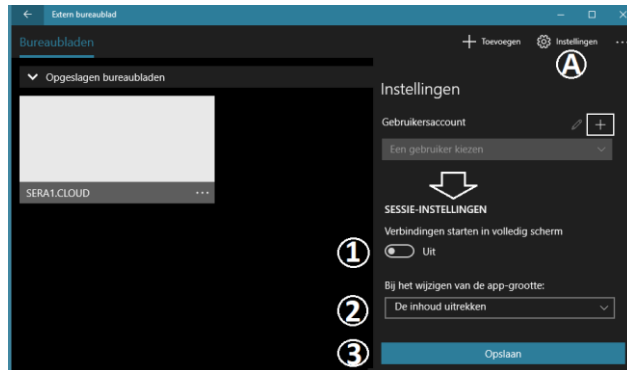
Extern bureaublad

Bureaubladen

Toevoegen Instellingen ...

Ⓐ

Opgeslagen bureaubladen

SERA1.CLOUD ...

Instellingen

Gebruikersaccount

Een gebruiker kiezen

SESSIE-INSTELLINGEN

Verbindingen starten in volledig scherm

①

Uit

Bij het wijzigen van de app-grootte:

②

De inhoud uitrekken

③

Opslaan